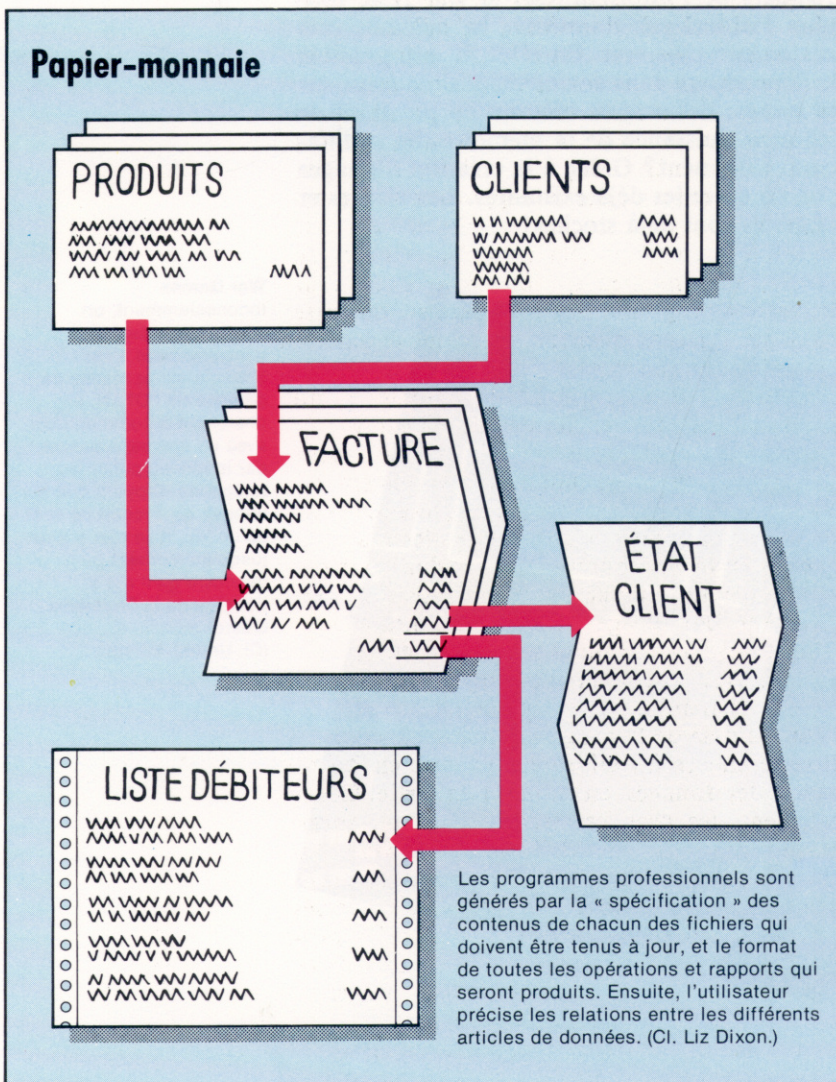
Papier-monnaie

PRODUITS

CLIENTS

FACTURE

ÉTAT CLIENT

LISTE DÉBITEURS

Les programmes professionnels sont générés par la « spécification » des contenus de chacun des fichiers qui doivent être tenus à jour, et le format de toutes les opérations et rapports qui seront produits. Ensuite, l'utilisateur précise les relations entre les différents articles de données. (Cl. Liz Dixon.)